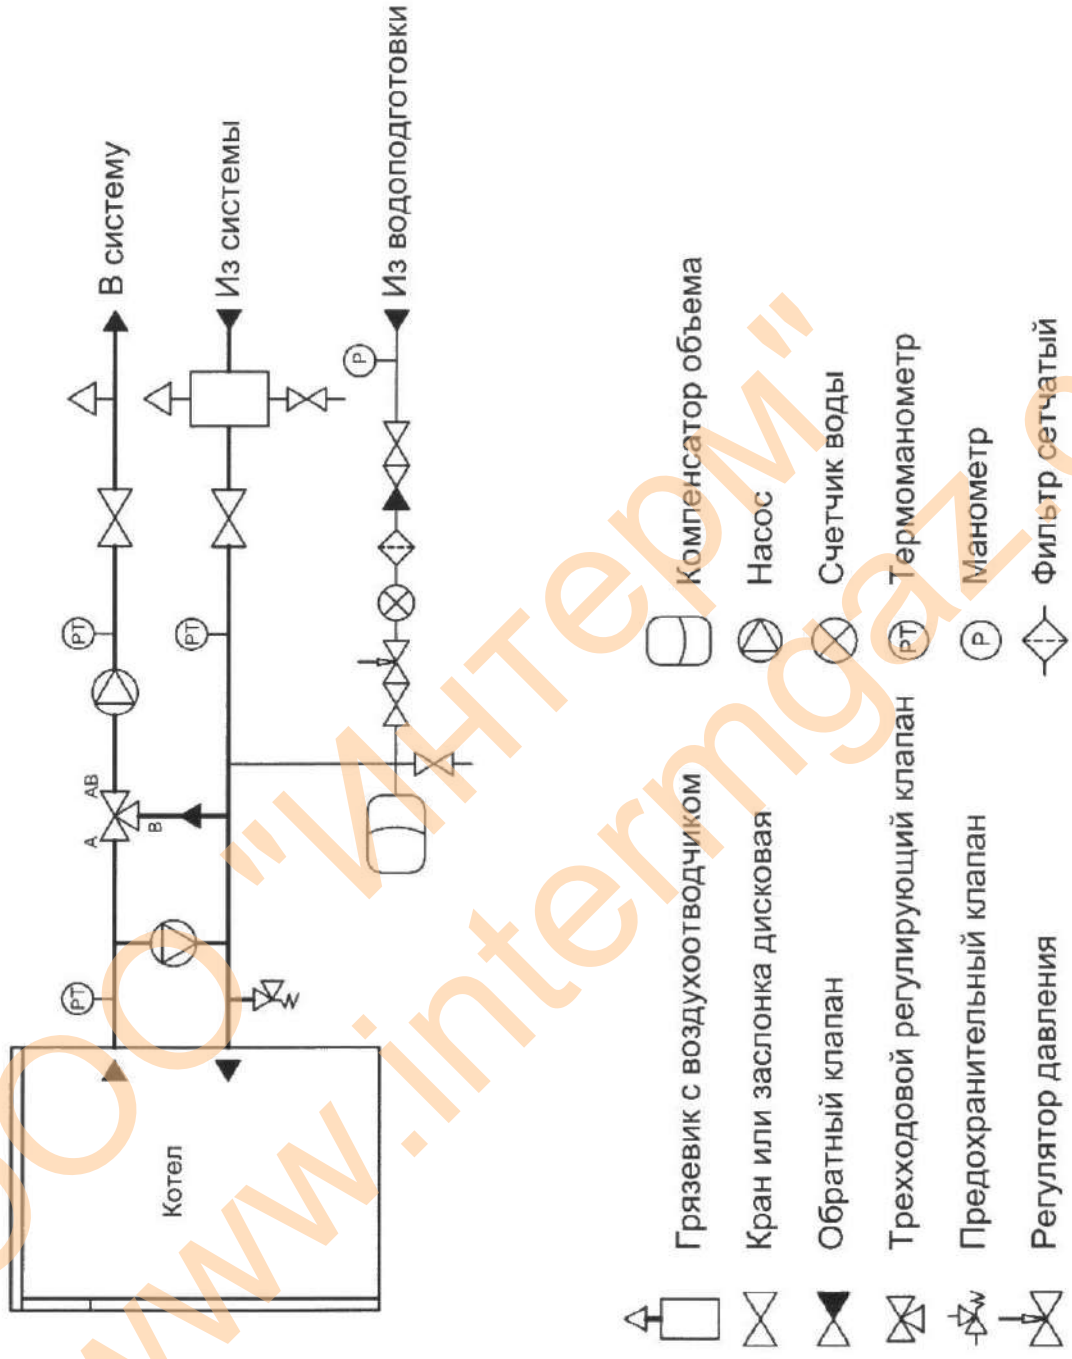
В систему

Из системы

Из водоподготовки

PT

PT

PT

P

A

AB

B

Котел

Грязевик с воздухоотводчиком

Кран или заслонка дисковая

Обратный клапан

Трехходовой регулирующий клапан

Предохранительный клапан

Регулятор давления

Компенсатор объема

Насос

Счетчик воды

PT Термоманометр

P Манометр

Фильтр сетчатый

ООО "Интерм"

www.intermgaz.r